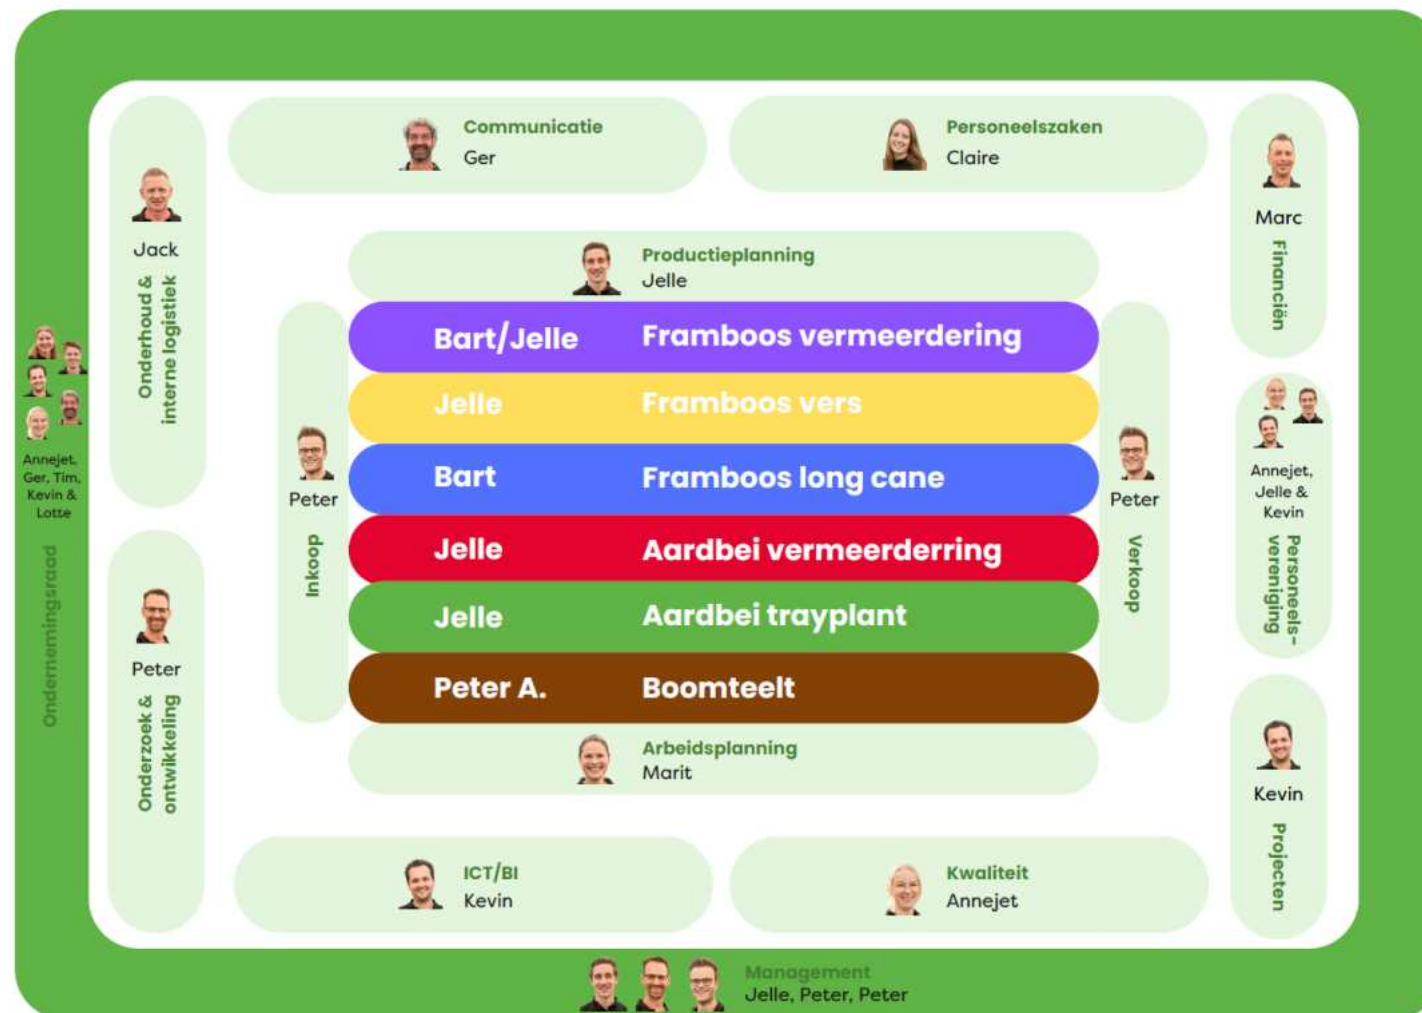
Communicatie
Ger

Personeelszaken
Claire

Jack
Onderhoud & interne logistiek

Marc
Financiën

Annejet, Ger, Tim, Kevin & Lotte
Ondernemingsraad

Productieplanning
Jelle

Peter
Inkoop

| Bart/Jelle | Framboos vermeerdering |
|---|---|
| Jelle | Framboos vers |
| Bart | Framboos long cane |
| Jelle | Aardbei vermeerderring |
| Jelle | Aardbei trayplant |
| Peter A. | Boomteelt |

Peter
Verkoop

Annejet, Jelle & Kevin
Personeels-vereniging

Peter
Onderzoek & ontwikkeling

Arbeidsplanning
Marit

Kevin
Projecten

ICT/BI
Kevin

Kwaliteit
Annejet

Management
Jelle, Peter, Peter